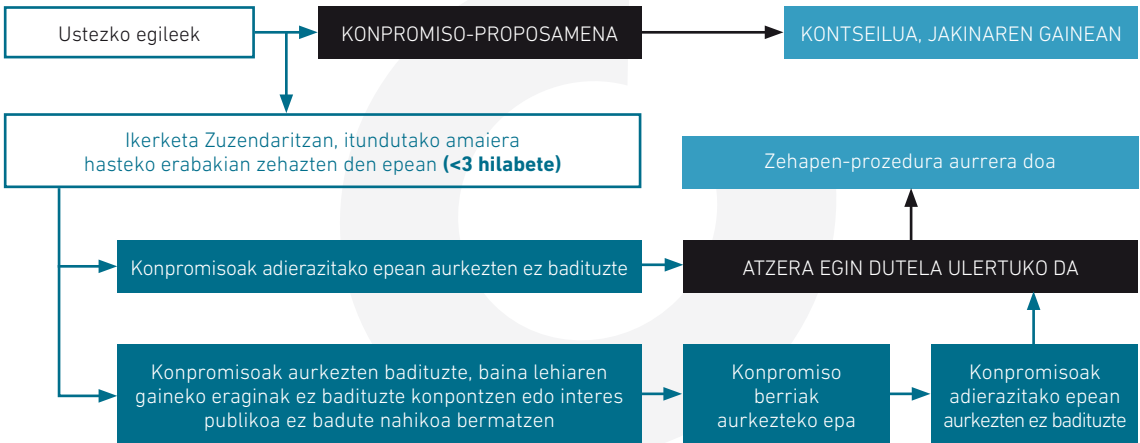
Ustezko egileek

KONPROMISO-PROPOSAMENA

KONTSEILUA, JAKINAREN GAINEAN

Ikerketa Zuzendaritzan, itundutako amaiera hasteko erabakian zehazten den epean **(<3 hilabete)**

Zehapen-prozedura aurrera doa

Konpromisoak adierazitako epean aurkezten ez badituzte

ATZERA EGIN DUTELA ULERTUKO DA

Konpromisoak aurkezten badituzte, baina lehiaren gaineko eraginak ez badituzte konpontzen edo interes publikoa ez badute nahikoa bermatzen

Konpromiso berriak aurkezteko epa

Konpromisoak adierazitako epean aurkezten ez badituzte